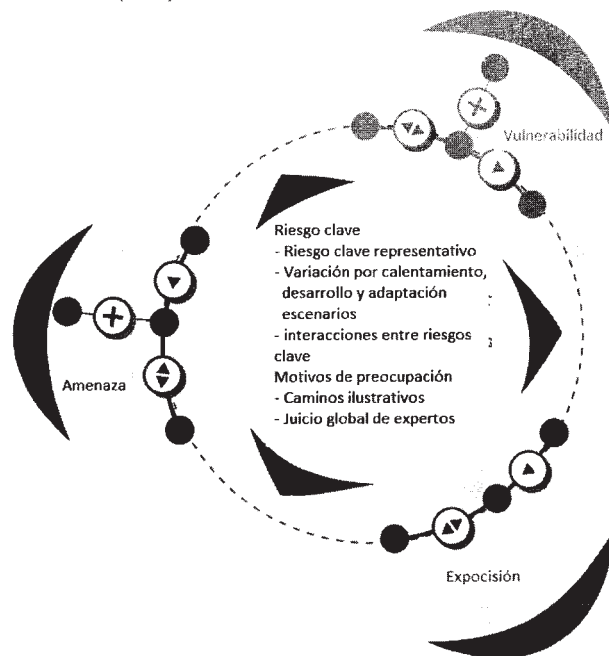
Vulnerabilidad

Riesgo clave
- Riesgo clave representativo
- Variación por calentamiento, desarrollo y adaptación escenarios
- interacciones entre riesgos clave
Motivos de preocupación
- Caminos ilustrativos
- Juicio global de expertos

Amenaza

Expocisión